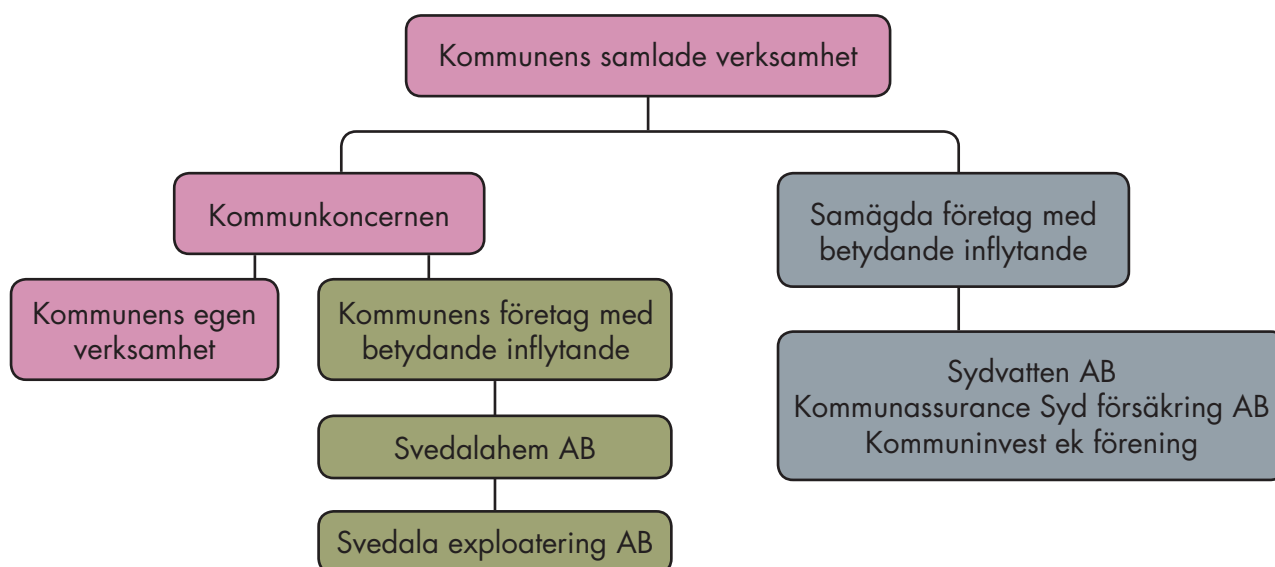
Kommunens samlade verksamhet

Kommunkoncernen

Samägda företag med betydande inflytande

Kommunens egen verksamhet

Kommunens företag med betydande inflytande

Svedalahem AB

Svedala exploatering AB

Sydvatten AB
Kommunassurance Syd försäkring AB
Kommuninvest ek förening